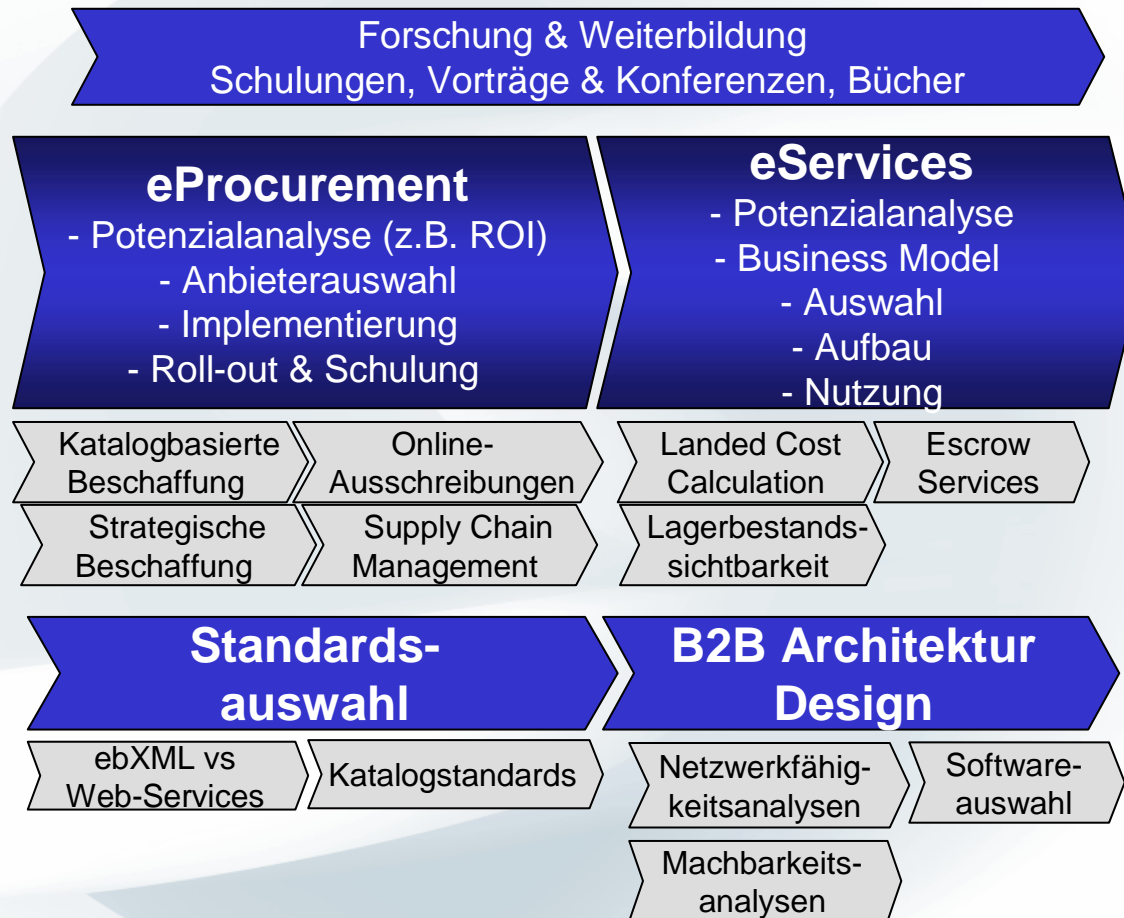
Forschung & Weiterbildung
Schulungen, Vorträge & Konferenzen, Bücher

eProcurement
- Potenzialanalyse (z.B. ROI)
- Anbieterauswahl
- Implementierung
- Roll-out & Schulung

eServices
- Potenzialanalyse
- Business Model
- Auswahl
- Aufbau
- Nutzung

Katalogbasierte Beschaffung

Online-Ausschreibungen

Strategische Beschaffung

Supply Chain Management

Landed Cost Calculation

Escrow Services

Lagerbestandssichtbarkeit

Standardsauswahl

B2B Architektur Design

ebXML vs Web-Services

Katalogstandards

Netzwerkfähigkeitsanalysen

Softwareauswahl

Machbarkeitsanalysen